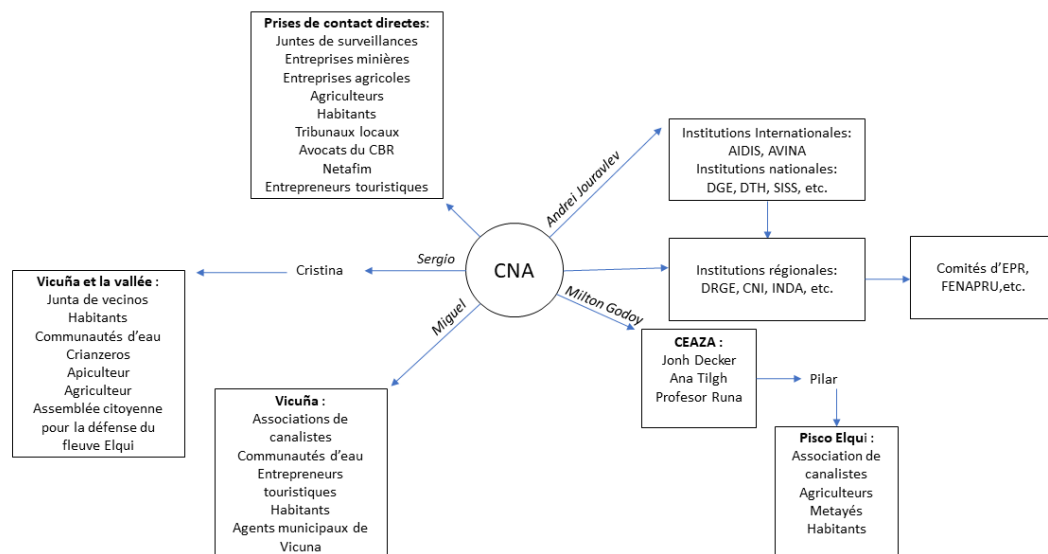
**Prises de contact directes**:
Juntes de surveillances
Entreprises minières
Entreprises agricoles
Agriculteurs
Habitants
Tribunaux locaux
Avocats du CBR
Netafim
Entrepreneurs touristiques

Andrei Jouravlev

Institutions Internationales:
AIDIS, AVINA
Institutions nationales:
DGE, DTH, SISS, etc.

**Vicuña et la vallée** :
Junta de vecinos
Habitants
Communautés d'eau
Crianzeros
Apiculteur
Agriculteur
Assemblée citoyenne pour la défense du fleuve Elqui

Cristina

Sergio

CNA

Institutions régionales:
DRGE, CNI, INDA, etc.

Comités d'EPR,
FENAPRU,etc.

Milton Godoy

Miguel

**CEAZA** :
Jonh Decker
Ana Tilgh
Profesor Runa

Pilar

**Vicuña** :
Associations de canalistes
Communautés d'eau
Entrepreneurs touristiques
Habitants
Agents municipaux de Vicuna

**Pisco Elqu**i :
Association de canalistes
Agriculteurs
Metayés
Habitants